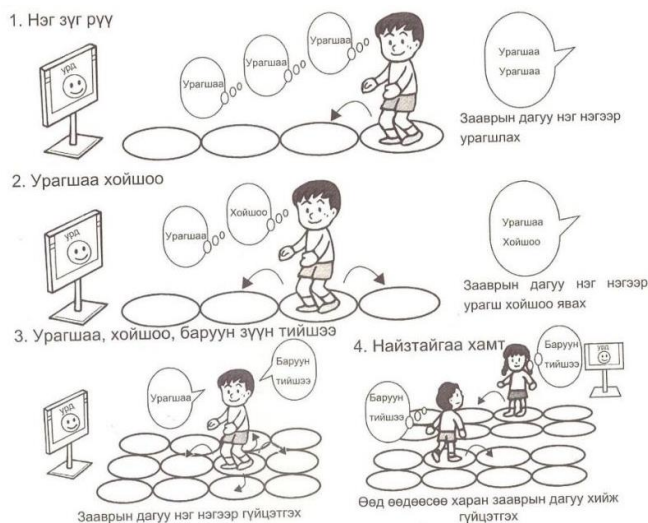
1. Нэг зүг рүү

урд

Урагшаа

Урагшаа

Урагшаа

Урагшаа
Урагшаа

Зааврын дагуу нэг нэгээр урагшлах

2. Урагшаа хойшоо

урд

Урагшаа

Хойшоо

Урагшаа
Хойшоо

Зааврын дагуу нэг нэгээр урагш хойшоо явах

3. Урагшаа, хойшоо, баруун зүүн тийшээ

урд

Урагшаа

Баруун тийшээ

Зааврын дагуу нэг нэгээр гүйцэтгэх

4. Найзтайгаа хамт

Баруун тийшээ

урд

Баруун тийшээ

Өөд өөдөөсөө харан зааврын дагуу хийж гүйцэтгэх